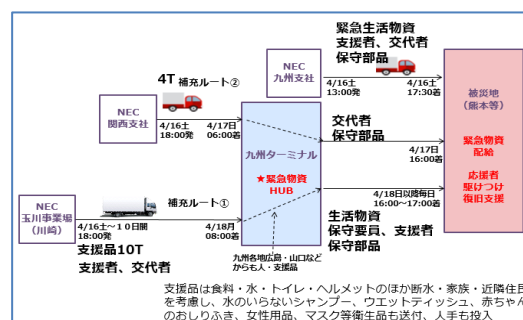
緊急生活物資
支援者、交代者
保守部品

NEC
九州支社

4/16土
13:00発

4/16土
17:30着

被災地
（熊本等）

緊急物資
配給

応援者
駆けつけ
復旧支援

4T 補充ルート②

NEC
関西支社

4/16土
18:00発

4/17日
06:00着

九州ターミナル

★緊急物資
HUB

交代者
保守部品

4/17日
16:00着

4/18日以降毎日
16:00～17:00着

生活物資
保守要員、支援者
保守部品

補充ルート①

NEC
玉川事業場
（川崎）

4/16土～10日間
18:00発

4/18月
08:00着

九州各地広島・山口など
から人・支援品

支援品10T
支援者、交代者

支援品は食料・水・トイレ・ヘルメットのほか断水・家族・近隣住民
を考慮し、水のいらないシャンプー、ウエットティッシュ、赤ちゃん
のおしりふき、女性用品、マスク等衛生品も送付、人手も投入